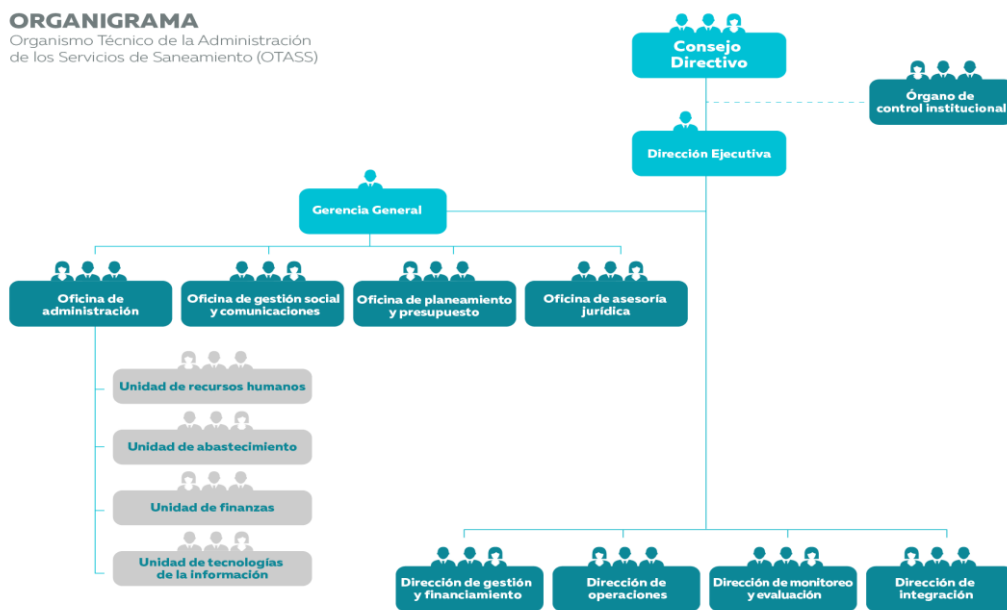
ORGANIGRAMA
Organismo Técnico de la Administración de los Servicios de Saneamiento (OTASS)

Consejo Directivo

Órgano de control institucional

Dirección Ejecutiva

Gerencia General

Oficina de administración

Oficina de gestión social y comunicaciones

Oficina de planeamiento y presupuesto

Oficina de asesoría jurídica

Unidad de recursos humanos

Unidad de abastecimiento

Unidad de finanzas

Unidad de tecnologías de la información

Dirección de gestión y financiamiento

Dirección de operaciones

Dirección de monitoreo y evaluación

Dirección de integración